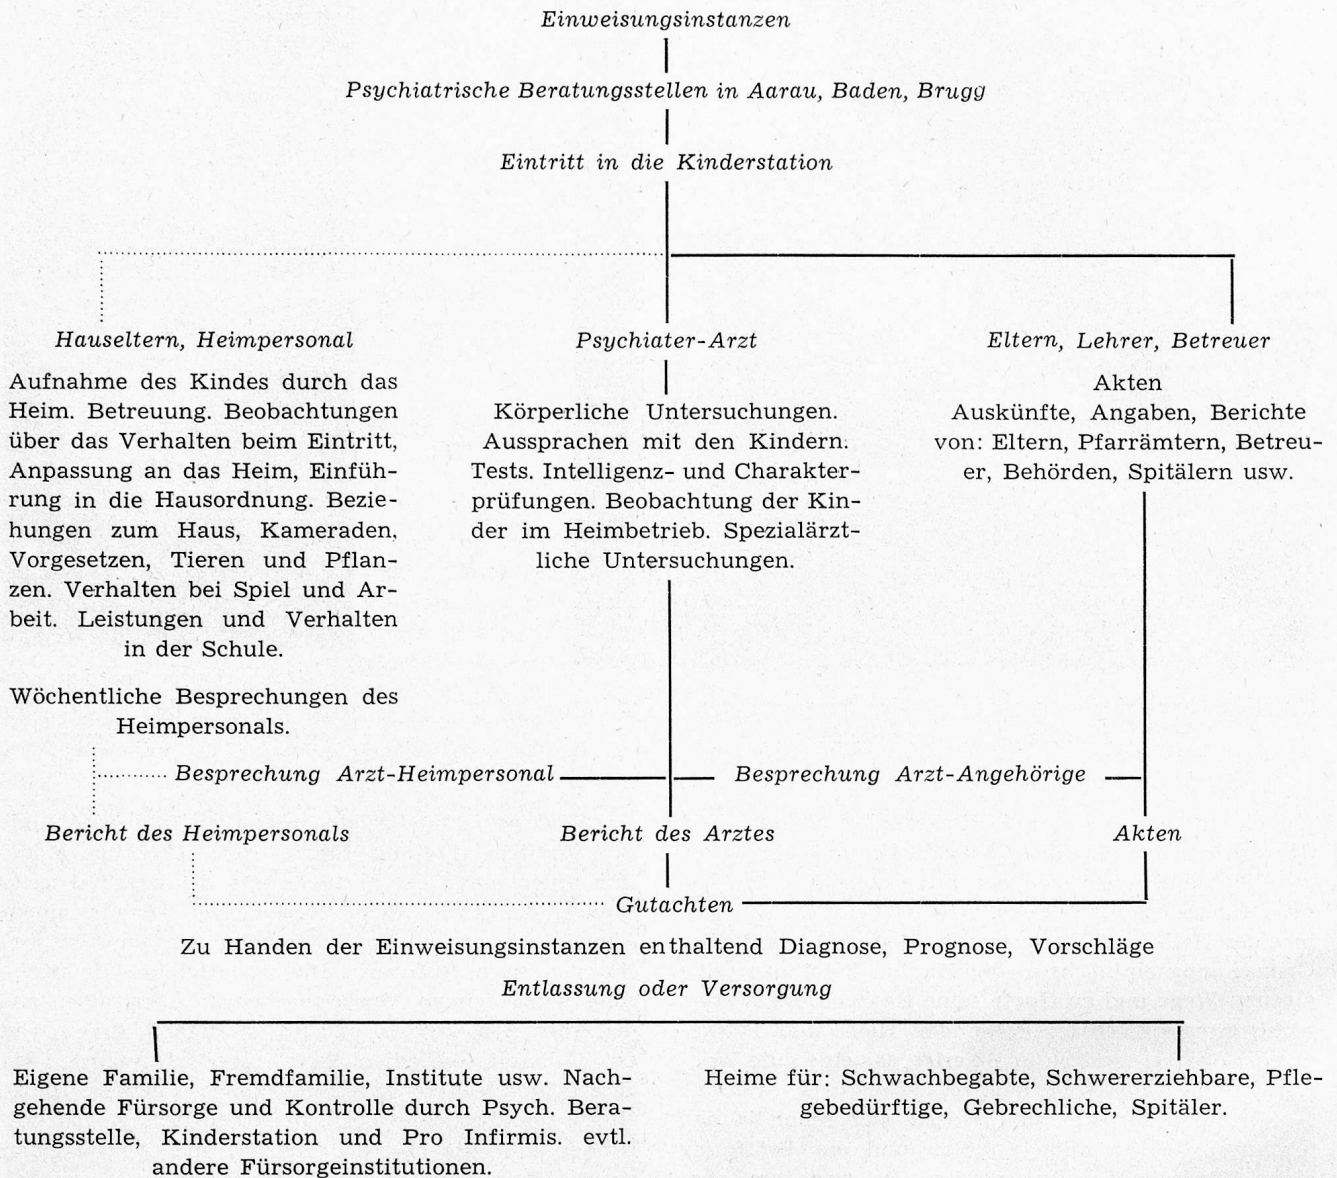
Einweisungsinstanzen

Psychiatrische Beratungsstellen in Aarau, Baden, Brugg

Eintritt in die Kinderstation

Hauseltern, Heimpersonal

Aufnahme des Kindes durch das Heim. Betreuung. Beobachtungen über das Verhalten beim Eintritt, Anpassung an das Heim, Einführung in die Hausordnung. Beziehungen zum Haus, Kameraden, Vorgesetzen, Tieren und Pflanzen. Verhalten bei Spiel und Arbeit. Leistungen und Verhalten in der Schule.

Wöchentliche Besprechungen des Heimpersonals.

Psychiater-Arzt

Körperliche Untersuchungen. Aussprachen mit den Kindern. Tests. Intelligenz- und Charakterprüfungen. Beobachtung der Kinder im Heimbetrieb. Spezialärztliche Untersuchungen.

Eltern, Lehrer, Betreuer

Akten
Auskünfte, Angaben, Berichte von: Eltern, Pfarrämtern, Betreuer, Behörden, Spitälern usw.

Besprechung Arzt-Heimpersonal

Besprechung Arzt-Angehörige

Bericht des Heimpersonals

Bericht des Arztes

Akten

Gutachten

Zu Handen der Einweisungsinstanzen enthaltend Diagnose, Prognose, Vorschläge

Entlassung oder Versorgung

Eigene Familie, Fremdfamilie, Institute usw. Nachgehende Fürsorge und Kontrolle durch Psych. Beratungsstelle, Kinderstation und Pro Infirmis. evtl. andere Fürsorgeinstitutionen.

Heime für: Schwachbegabte, Schwererziehbare, Pflegebedürftige, Gebrechliche, Spitäler.